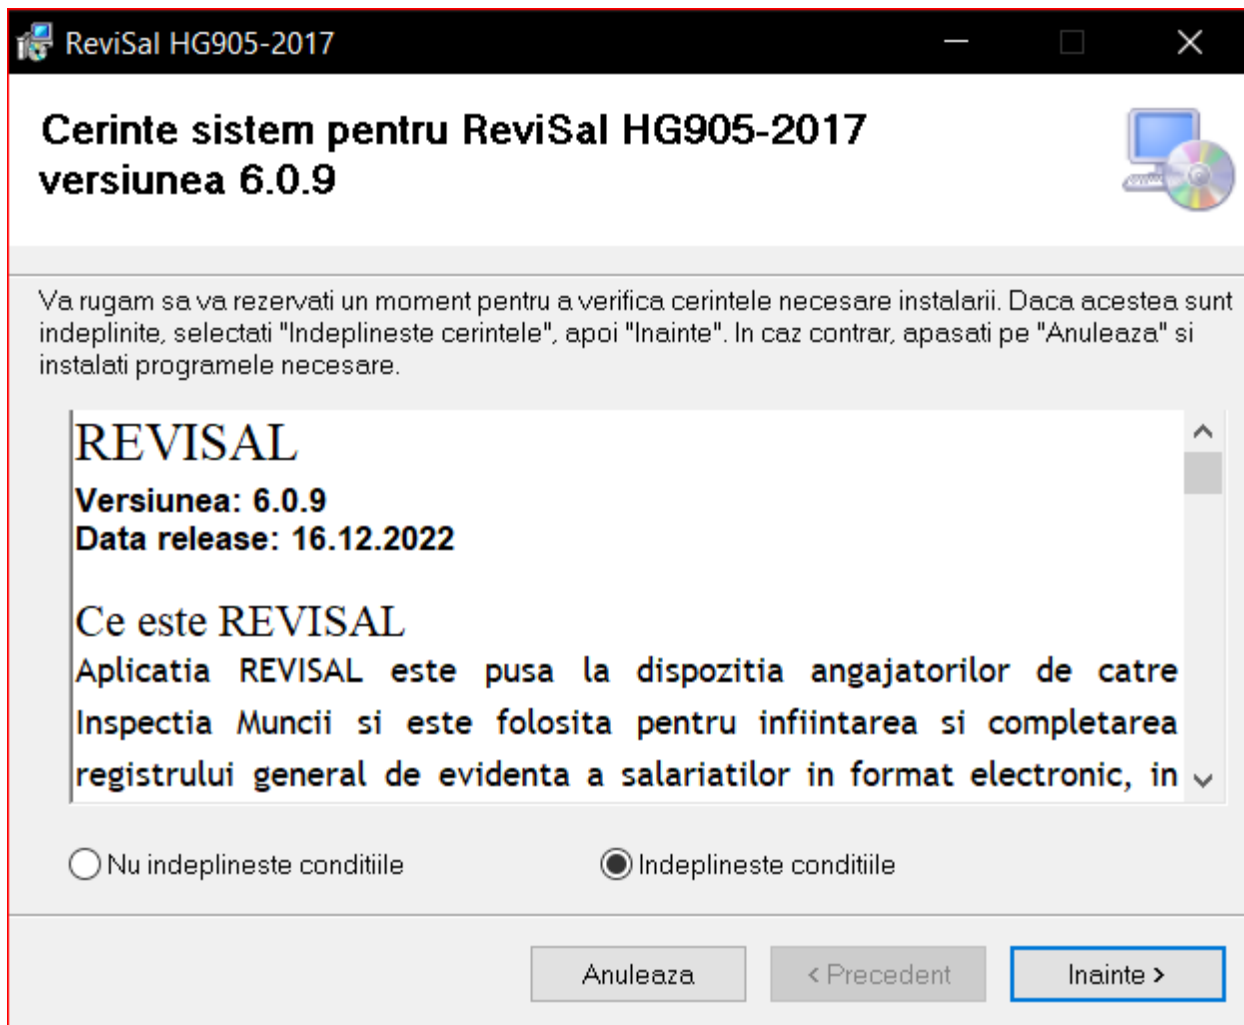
ReviSal HG905-2017

Cerinte sistem pentru ReviSal HG905-2017 versiunea 6.0.9

Va rugam sa va rezervati un moment pentru a verifica cerintele necesare instalarii. Daca acestea sunt indeplinite, selectati "Indeplineste cerintele", apoi "Inainte". In caz contrar, apasati pe "Anuleaza" si instalati programele necesare.

REVISAL

Versiunea: 6.0.9
Data release: 16.12.2022

Ce este REVISAL

Aplicatia REVISAL este pusa la dispozitia angajatorilor de catre Inspectia Muncii si este folosita pentru infiintarea si completarea registrului general de evidenta a salariatilor in format electronic, in

Nu indeplineste conditiile

Indeplineste conditiile

Anuleaza

< Precedent

Inainte >